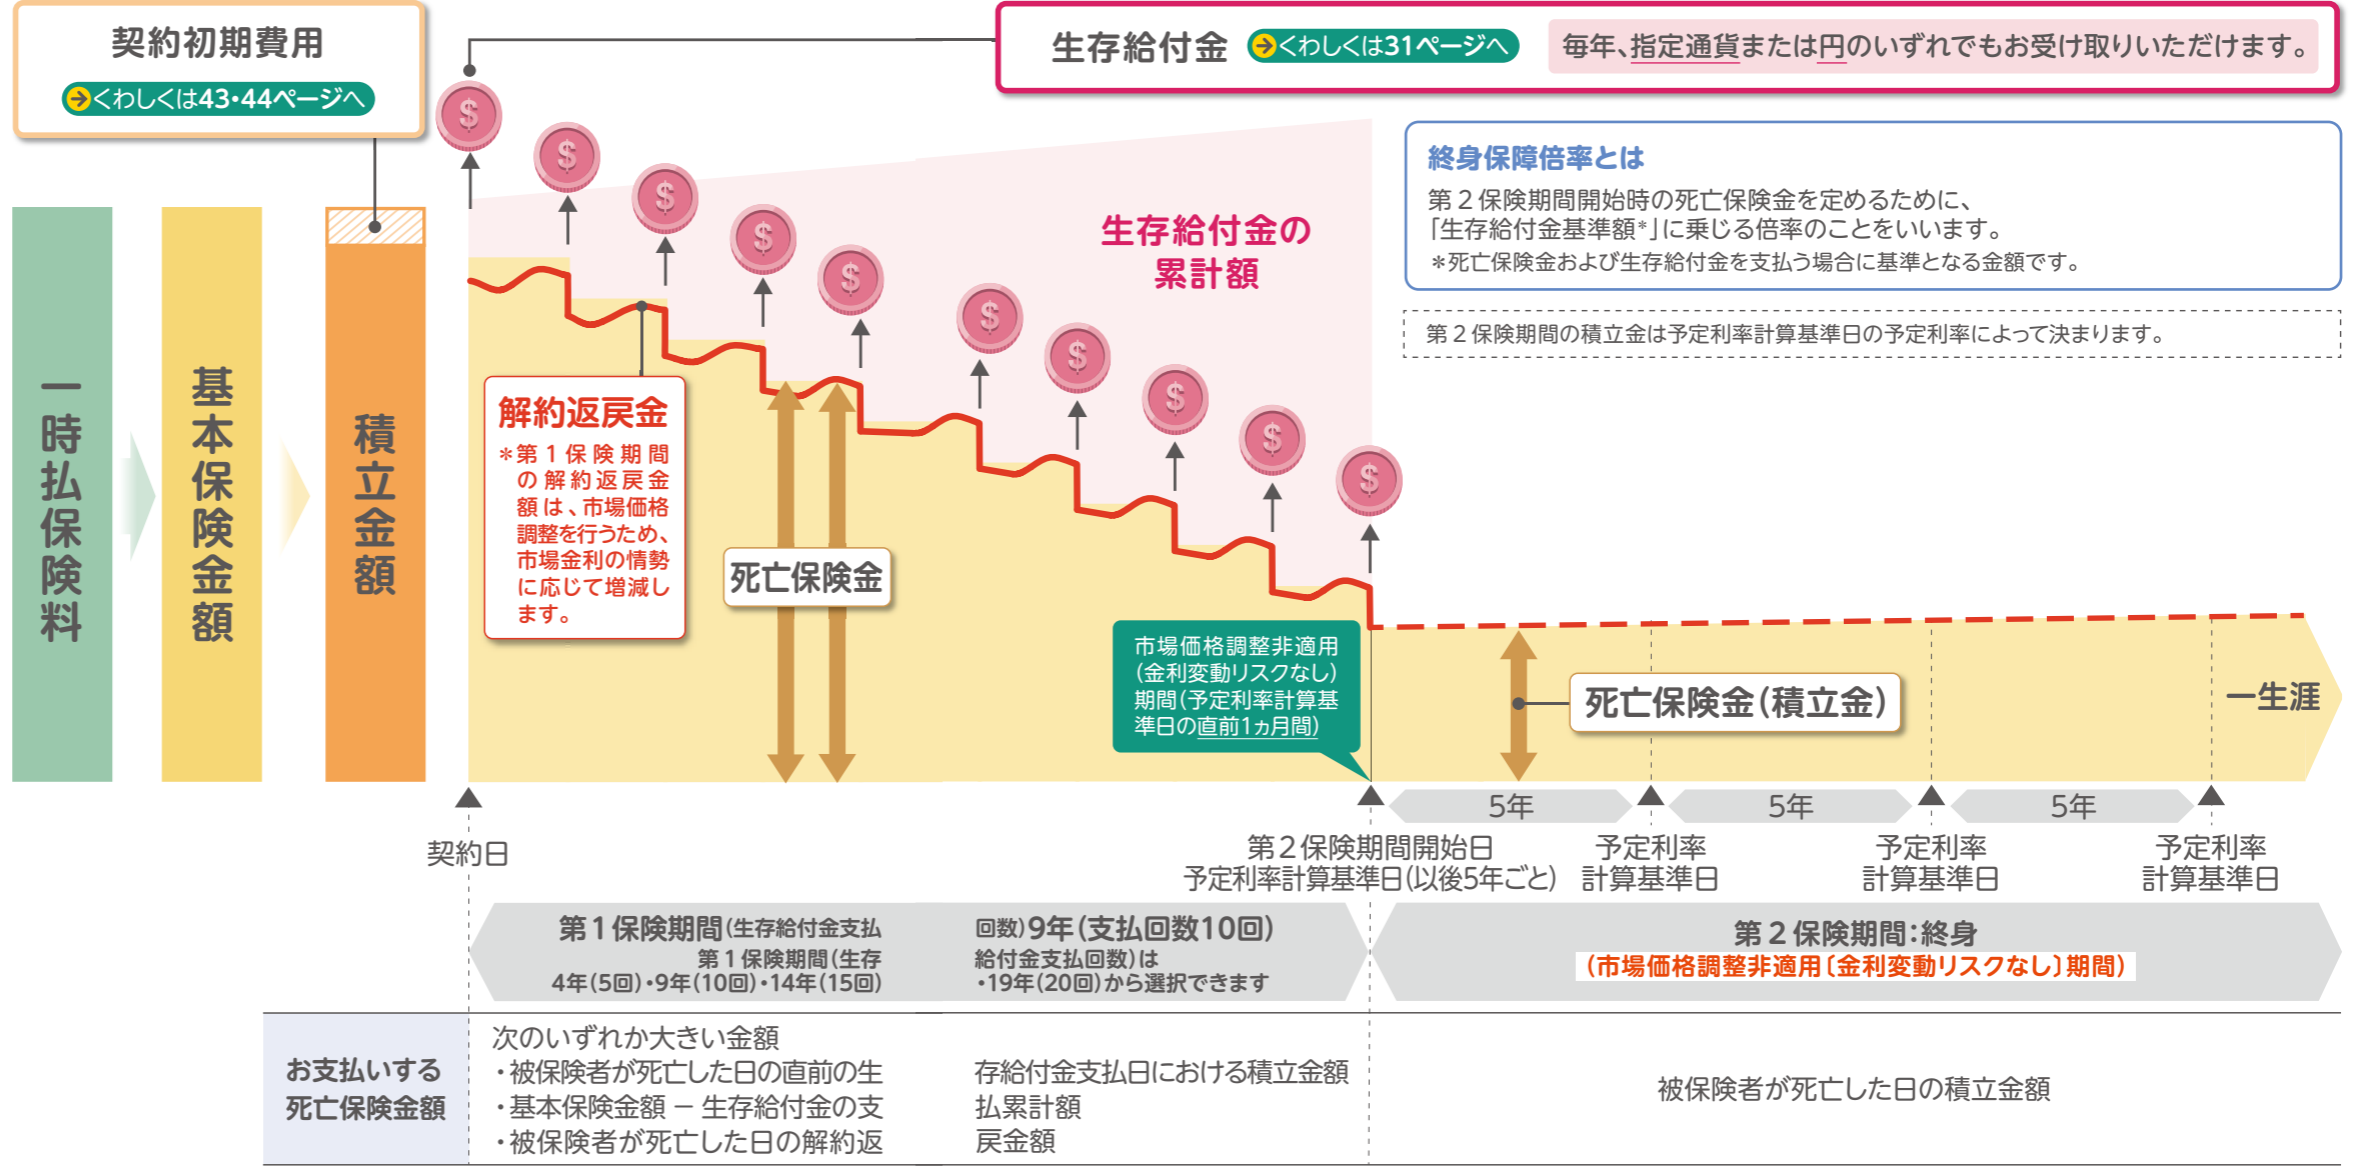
契約初期費用
くわしくは43・44ページへ

生存給付金 くわしくは31ページへ 毎年、指定通貨または円のいずれでもお受け取りいただけます。

一時払保険料

基本保険金額

積立金額

生存給付金の累計額

終身保障倍率とは
第２保険期間開始時の死亡保険金を定めるために、「生存給付金基準額*」に乗じる倍率のことをいいます。
＊死亡保険金および生存給付金を支払う場合に基準となる金額です。

第２保険期間の積立金は予定利率計算基準日の予定利率によって決まります。

解約返戻金
＊第１保険期間の解約返戻金額は、市場価格調整を行うため、市場金利の情勢に応じて増減します。

死亡保険金

市場価格調整非適用（金利変動リスクなし）期間（予定利率計算基準日の直前1ヵ月間）

死亡保険金（積立金）

一生涯

5年 5年 5年

契約日

第２保険期間開始日
予定利率計算基準日（以後5年ごと）

予定利率
計算基準日

予定利率
計算基準日

予定利率
計算基準日

第１保険期間（生存給付金支払回数）9年（支払回数10回）
第１保険期間（生存給付金支払回数）は
4年（5回）・9年（10回）・14年（15回）・19年（20回）から選択できます

第２保険期間：終身
（市場価格調整非適用〔金利変動リスクなし〕期間）

お支払いする
死亡保険金額

次のいずれか大きい金額
・被保険者が死亡した日の直前の生存給付金支払日における積立金額
・基本保険金額 － 生存給付金の支払累計額
・被保険者が死亡した日の解約返戻金額

被保険者が死亡した日の積立金額